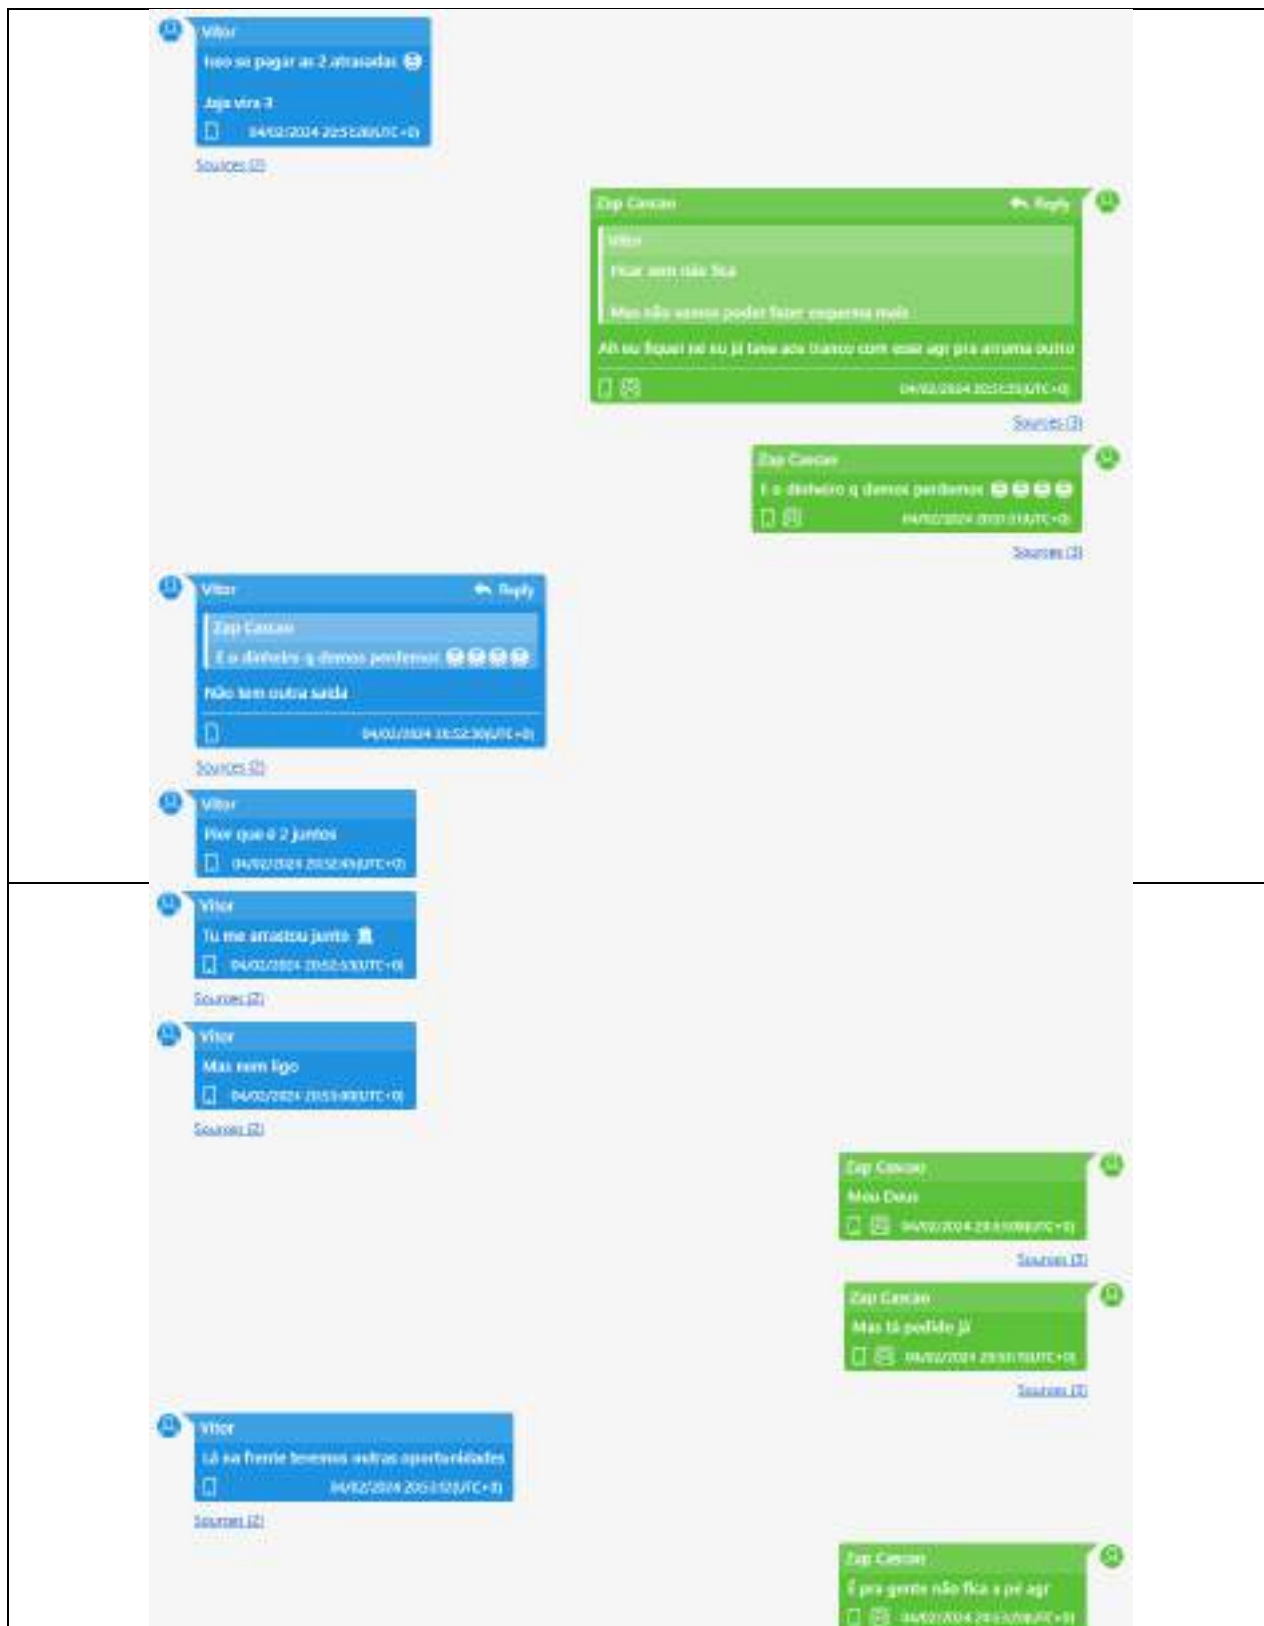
Vitor
Isso só pagar as 2 atrasadas 😢

Jaja vira 3
04/02/2024 20:51:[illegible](UTC+0)
Sources (2)

Zap Cascao
Reply
Vitor
Ficar sem não fica

Mas não vamos poder fazer esquema mais
Ah eu fiquei né eu já fazia aos banco com esse agr pra arruma outro
04/02/2024 20:51:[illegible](UTC+0)
Sources (3)

Zap Cascao
E o dinheiro q demos perdemos 😢😢😢😢
04/02/2024 20:5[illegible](UTC+0)
Sources (3)

Vitor
Reply
Zap Cascao
E o dinheiro q demos perdemos 😢😢😢😢
Não tem outra saída
04/02/2024 20:52:30(UTC+0)
Sources (2)

Vitor
Pior que é 2 juntos
04/02/2024 20:52:4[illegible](UTC+0)

Vitor
Tu me arrastou junto
04/02/2024 20:52:5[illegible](UTC+0)
Sources (2)

Vitor
Mas nem ligo
04/02/2024 20:53:00(UTC+0)
Sources (2)

Zap Cascao
Meu Deus
04/02/2024 20:5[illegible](UTC+0)
Sources (3)

Zap Cascao
Mas tá pedido já
04/02/2024 20:5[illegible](UTC+0)
Sources (3)

Vitor
Lá na frente teremos outras oportunidades
04/02/2024 20:5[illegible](UTC+0)
Sources (2)

Zap Cascao
É pra gente não fica a pé agr
04/02/2024 20:5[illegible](UTC+0)